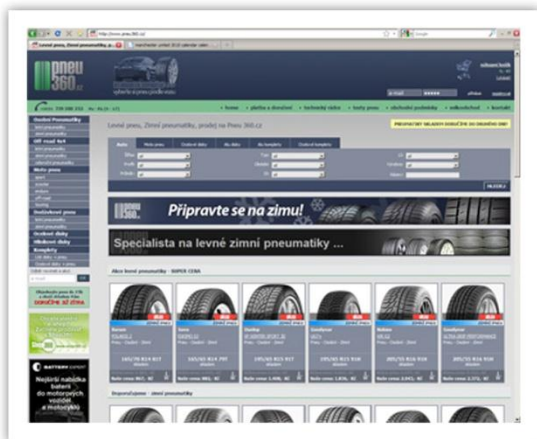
pneu360.cz

Levné pneu, Zimní pneumatiky, prodej na Pneu 360.cz

Připravte se na zimu!

Specialista na levné zimní pneumatiky ...

Akce levné pneumatiky - SUPER CENA

Doporučujeme - zimní pneumatiky

BATTERY EXPERT

Nejširší nabídka baterií do motorových vozidel a motocyklů

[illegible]